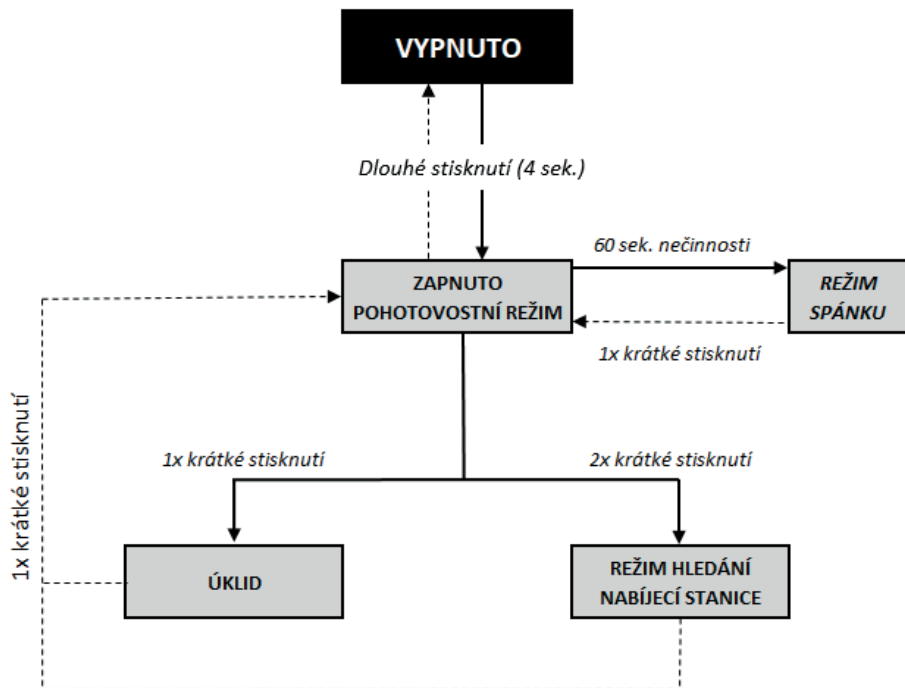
VYPNUTO

Dlouhé stisknutí (4 sek.)

60 sek. nečinnosti

ZAPNUTO
POHOTOVOSTNÍ REŽIM

REŽIM
SPÁNKU

1x krátké stisknutí

1x krátké stisknutí

1x krátké stisknutí

2x krátké stisknutí

ÚKLID

REŽIM HLEDÁNÍ
NABÍJECÍ STANICE